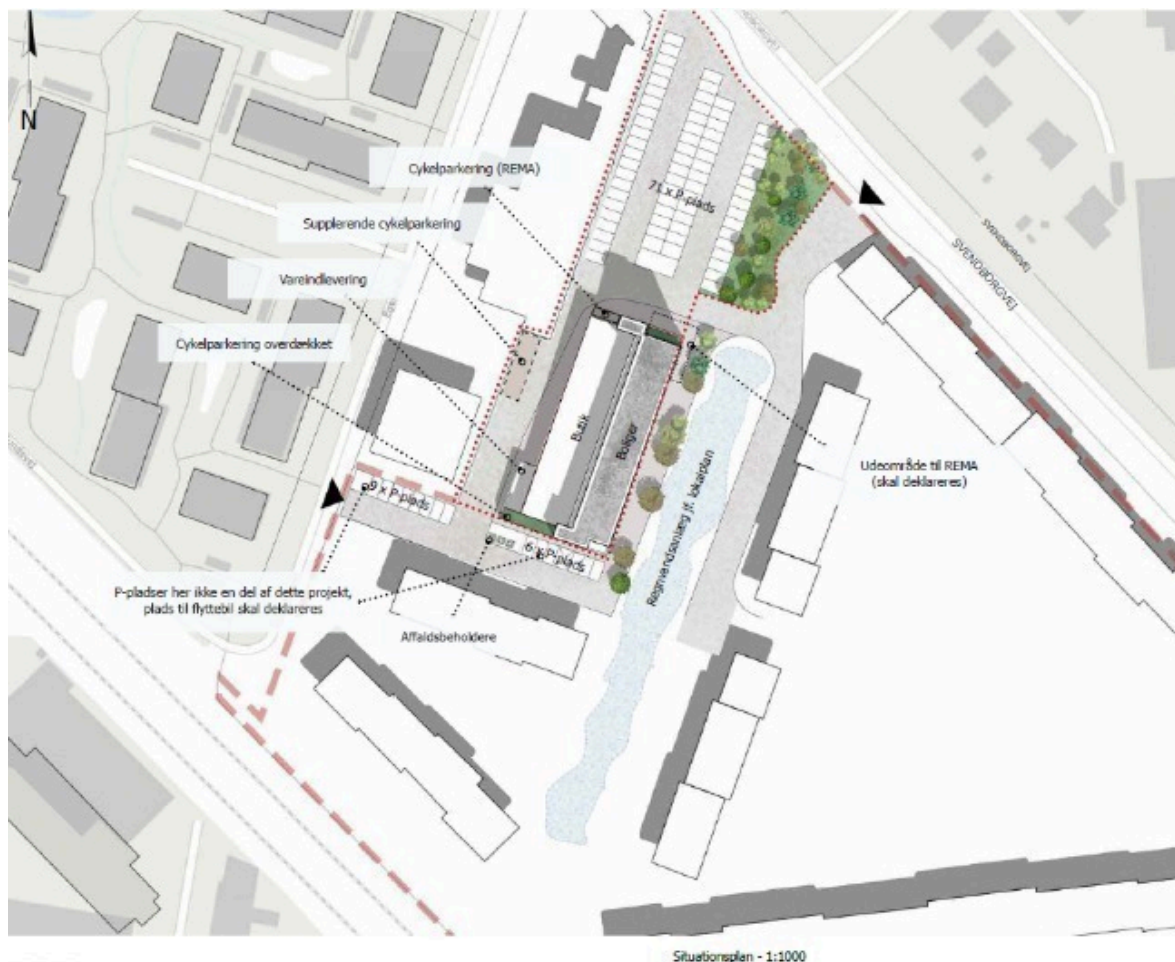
N

Cykelparkering (REMA)

Supplerende cykelparkering

Vareindlevering

Cykelparkering overdækket

71 x P-plads

SVENDBORGVEJ

SVENDBORGVEJ

Butik

Boliger

Udeområde til REMA (skal deklareres)

9 x P-plads

6 x P-plads

Regnvandsanlæg jf. lokalplan

P-pladser her ikke en del af dette projekt, plads til flyttebil skal deklareres

Affaldsbeholdere

Situationsplan - 1:1000